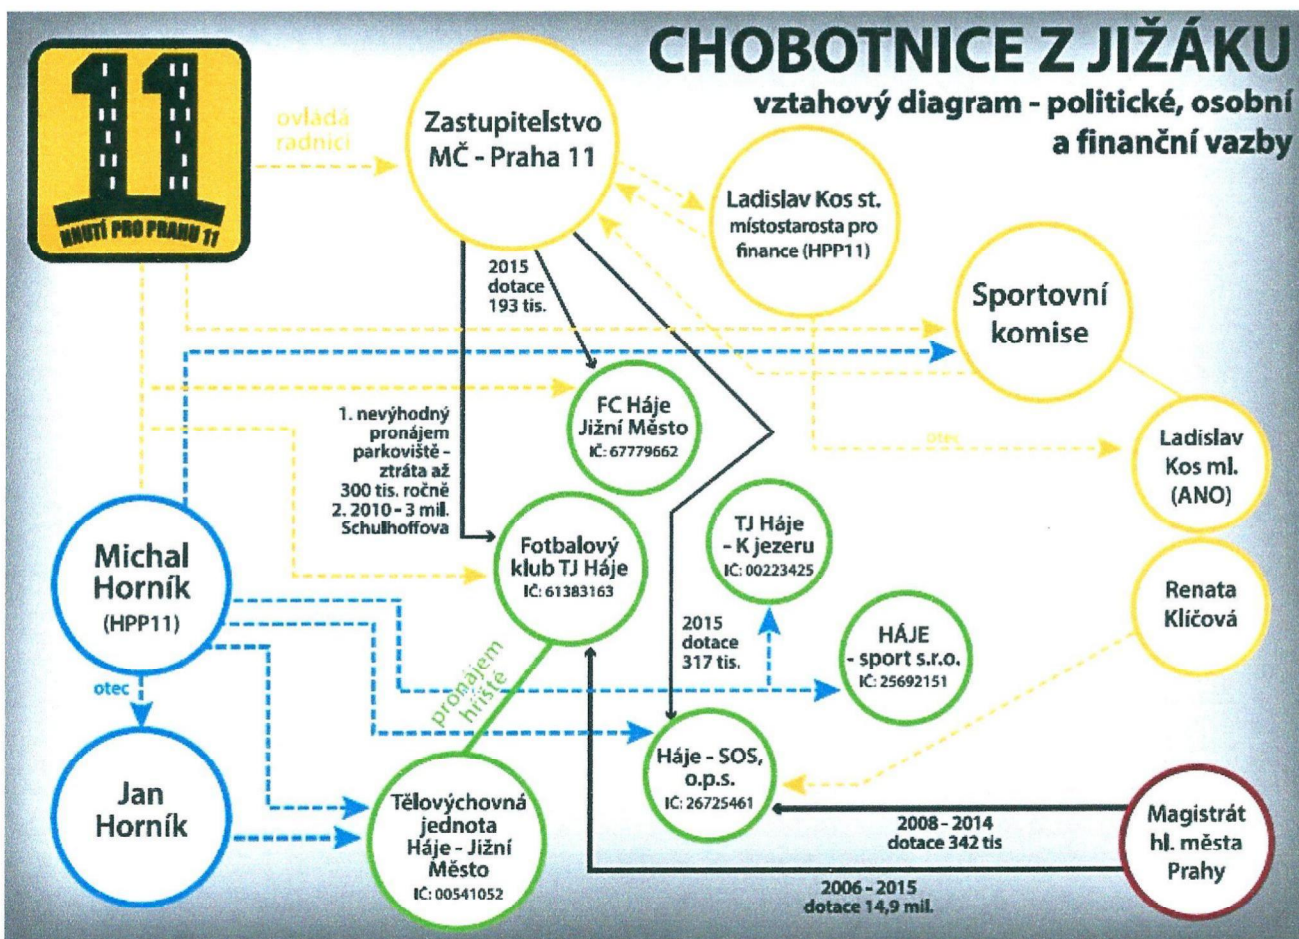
11
HNUTÍ PRO PRAHU 11

CHOBOTNICE Z JIŽÁKU
vztahový diagram - politické, osobní a finanční vazby

ovládá radnici

Zastupitelstvo MČ - Praha 11

Ladislav Kos st. místostarosta pro finance (HPP11)

Sportovní komise

2015 dotace 193 tis.

FC Háje Jižní Město
IČ: 67779662

1. nevýhodný pronájem parkoviště - ztráta až 300 tis. ročně
2. 2010 - 3 mil. Schulhoffova

otec

Ladislav Kos ml. (ANO)

Michal Horník (HPP11)

Fotbalový klub TJ Háje
IČ: 61383163

TJ Háje - K jezeru
IČ: 00223425

Renata Klíčová

2015 dotace 317 tis.

HÁJE - sport s.r.o.
IČ: 25692151

otec

pronájem hřiště

Jan Horník

Háje - SOS, o.p.s.
IČ: 26725461

Tělovýchovná jednota Háje - Jižní Město
IČ: 00541052

2008 - 2014 dotace 342 tis

Magistrát hl. města Prahy

2006 - 2015 dotace 14,9 mil.